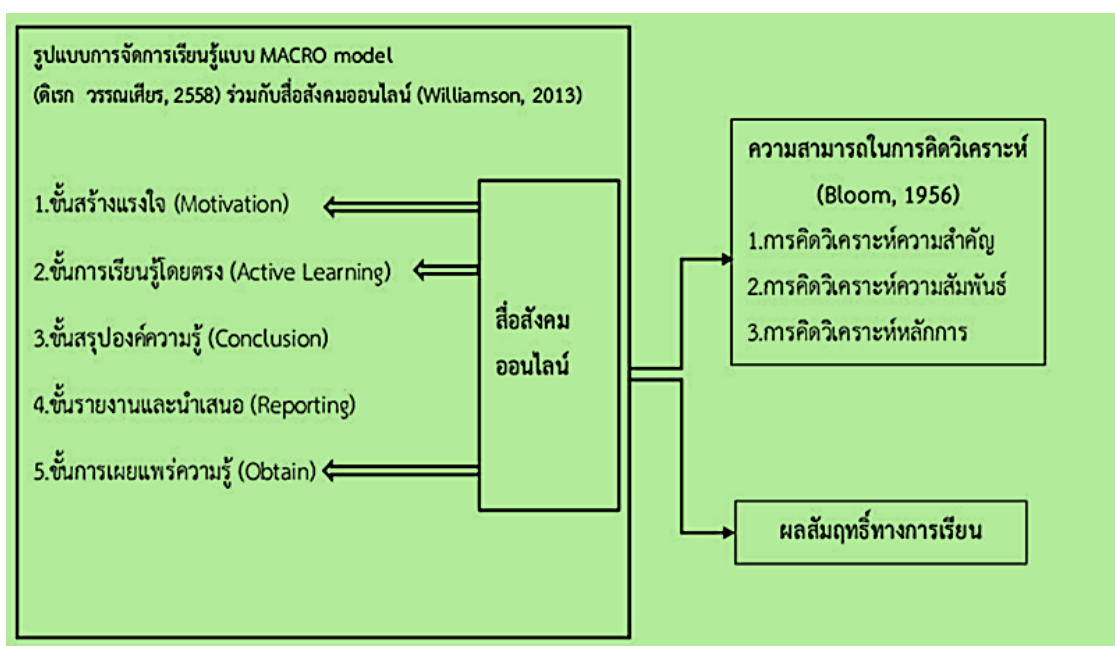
รูปแบบการจัดการเรียนรู้แบบ MACRO model

(ดิเรก วรรณเศียร, 2558) ร่วมกับสื่อสังคมออนไลน์ (Williamson, 2013)

1.ขั้นสร้างแรงใจ (Motivation)

2.ขั้นการเรียนรู้โดยตรง (Active Learning)

3.ขั้นสรุปองค์ความรู้ (Conclusion)

4.ขั้นรายงานและนำเสนอ (Reporting)

5.ขั้นการเผยแพร่ความรู้ (Obtain)

สื่อสังคมออนไลน์

ความสามารถในการคิดวิเคราะห์ (Bloom, 1956)

1.การคิดวิเคราะห์ความสำคัญ

2.การคิดวิเคราะห์ความสัมพันธ์

3.การคิดวิเคราะห์หลักการ

ผลสัมฤทธิ์ทางการเรียน